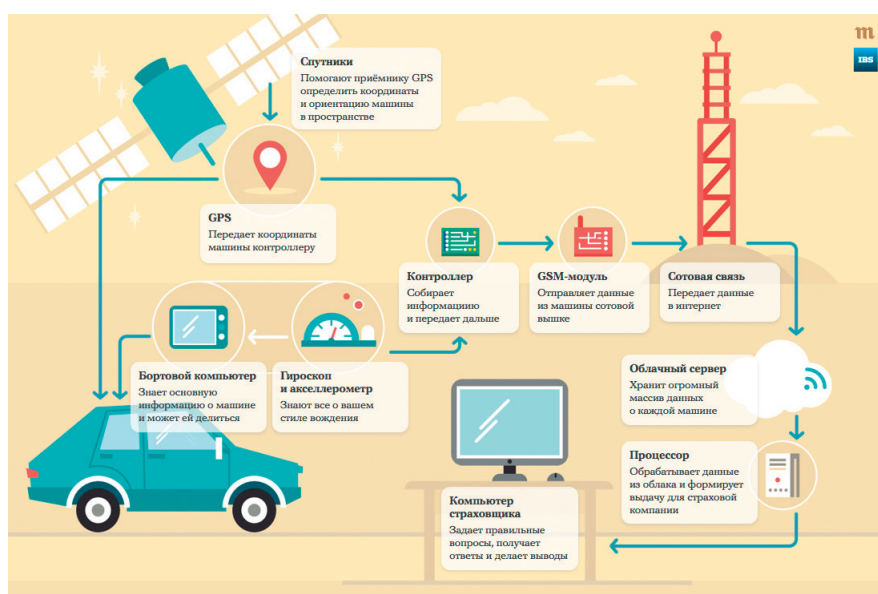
m

IBS

Спутники
Помогают приёмнику GPS определить координаты и ориентацию машины в пространстве

GPS
Передает координаты машины контроллеру

Контроллер
Собирает информацию и передает дальше

GSM-модуль
Отправляет данные из машины сотовой вышке

Сотовая связь
Передает данные в интернет

Облачный сервер
Хранит огромный массив данных о каждой машине

Процессор
Обрабатывает данные из облака и формирует выдачу для страховой компании

Компьютер страховщика
Задает правильные вопросы, получает ответы и делает выводы

Бортовой компьютер
Знает основную информацию о машине и может ей делиться

Гироскоп и акселерометр
Знают все о вашем стиле вождения